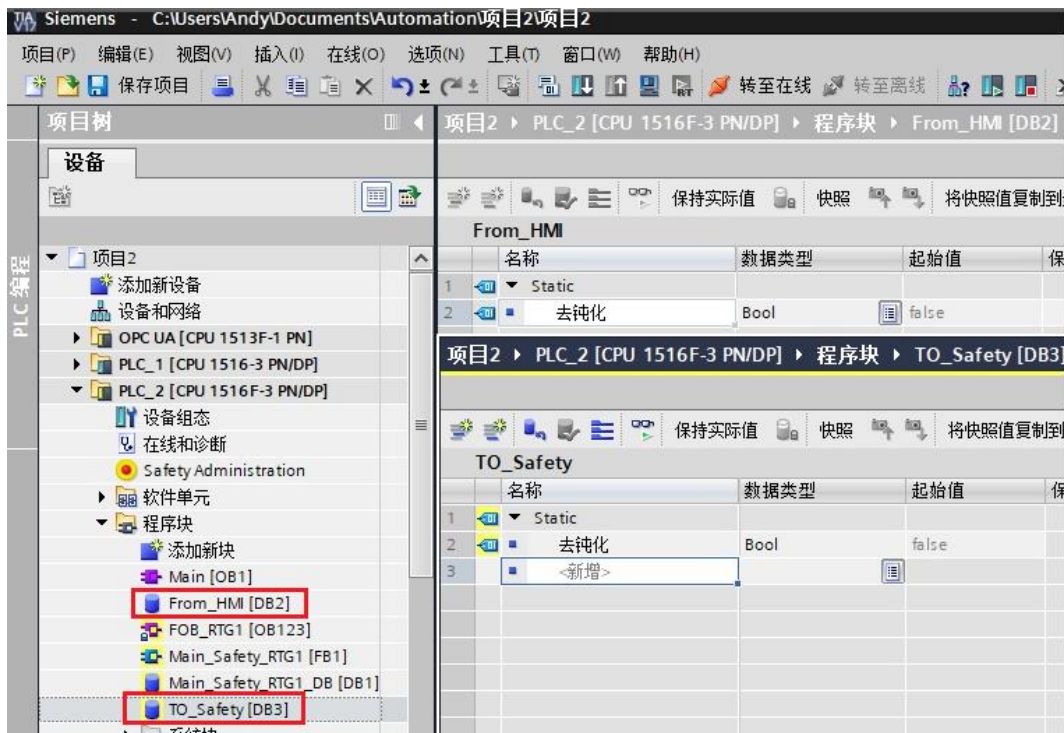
Siemens - C:\Users\Andy\Documents\Automation\项目2\项目2

项目(P) 编辑(E) 视图(V) 插入(I) 在线(O) 选项(N) 工具(T) 窗口(W) 帮助(H)

保存项目 转至在线 转至离线

项目树

设备

PLC编程

项目2
添加新设备
设备和网络
OPC UA [CPU 1513F-1 PN]
PLC_1 [CPU 1516-3 PN/DP]
PLC_2 [CPU 1516F-3 PN/DP]
设备组态
在线和诊断
Safety Administration
软件单元
程序块
添加新块
Main [OB1]
From_HMI [DB2]
FOB_RTG1 [OB123]
Main_Safety_RTG1 [FB1]
Main_Safety_RTG1_DB [DB1]
TO_Safety [DB3]
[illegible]

项目2 ▸ PLC_2 [CPU 1516F-3 PN/DP] ▸ 程序块 ▸ From_HMI [DB2]

保持实际值 快照 将快照值复制到

From_HMI

| | 名称 | 数据类型 | 起始值 | 保 |
|---|---|---|---|---|
| 1 | ▼ Static | | | |
| 2 | 去钝化 | Bool | false | |

项目2 ▸ PLC_2 [CPU 1516F-3 PN/DP] ▸ 程序块 ▸ TO_Safety [DB3]

保持实际值 快照 将快照值复制到

TO_Safety

| | 名称 | 数据类型 | 起始值 | 保 |
|---|---|---|---|---|
| 1 | ▼ Static | | | |
| 2 | 去钝化 | Bool | false | |
| 3 | <新增> | | | |